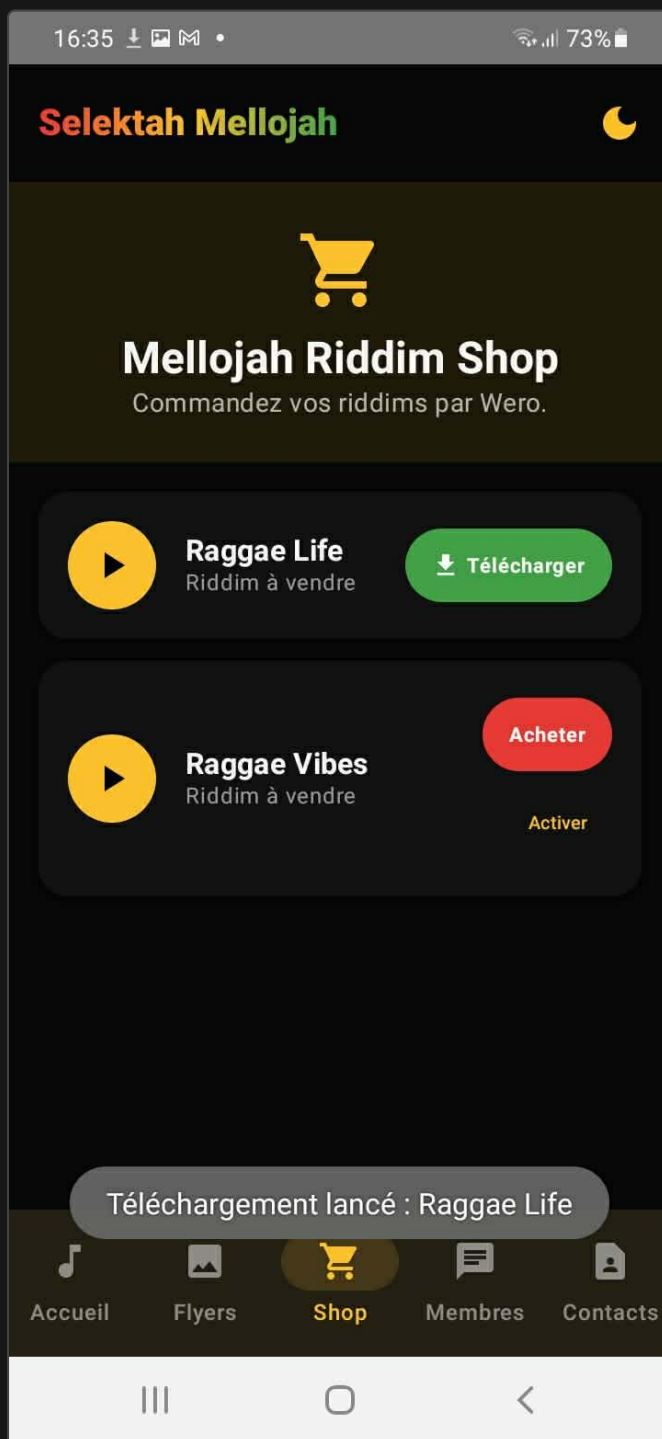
16:35 73%

Selektah Mellojah

Mellojah Riddim Shop
Commandez vos riddims par Wero.

Raggae Life
Riddim à vendre
Télécharger

Raggae Vibes
Riddim à vendre
Acheter
Activer

Téléchargement lancé : Raggae Life

Accueil
Flyers
Shop
Membres
Contacts